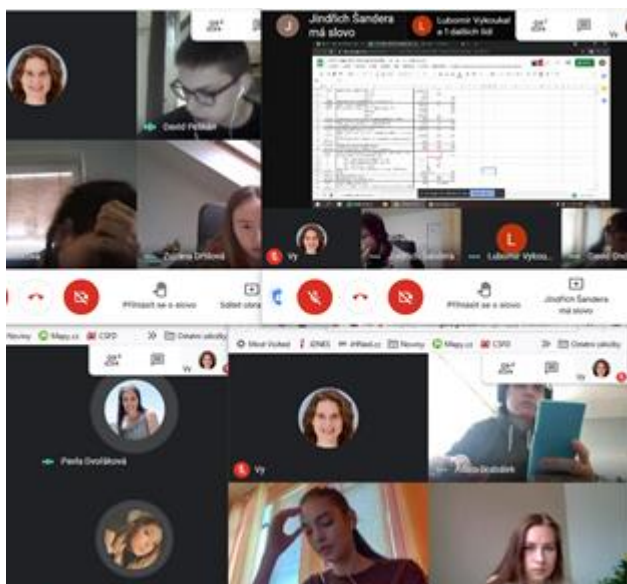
David Peškan

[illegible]

Zuzana Drtilová

Jindřich Šandera má slovo

Lubomír Vykoukal a 1 dalších lidí

Vy

Vy

Jindřich Šandera

Lubomír Vykou...

David Pe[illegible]

Přihlásit se o slovo

Sdílet obra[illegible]

Přihlásit se o slovo

Jindřich Šandera má slovo

Novinky

Mapy.cz

CSFD

Ostatní záložky

Vy

Pavla Dvořáková

Moví Vůčkeď

iDNES

Novinky

Mapy.cz

CSFD

Ostatní záložky

Vy

Vy

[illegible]